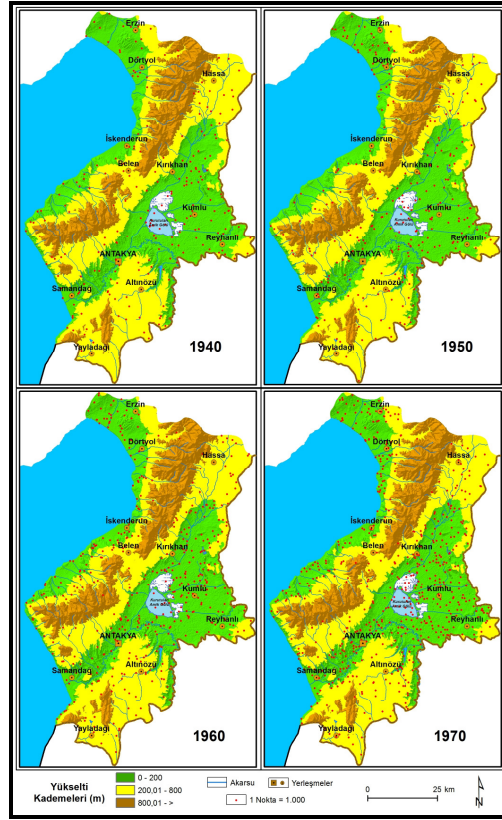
Erzin
Dörtyol
Hassa
İskenderun
Belen
Kırıkhan
Kumlu
Reyhanlı
ANTAKYA
Samandağ
Altınözü
Yayladağı
1940

Erzin
Dörtyol
Hassa
İskenderun
Belen
Kırıkhan
Kumlu
Reyhanlı
ANTAKYA
Samandağ
Altınözü
Yayladağı
1950

Erzin
Dörtyol
Hassa
İskenderun
Belen
Kırıkhan
Kumlu
Reyhanlı
ANTAKYA
Samandağ
Altınözü
Yayladağı
1960

Erzin
Dörtyol
Hassa
İskenderun
Belen
Kırıkhan
Kumlu
Reyhanlı
ANTAKYA
Samandağ
Altınözü
Yayladağı
1970

Yükselti Kademeleri (m)
0 - 200
200,01 - 800
800,01 - >
Akarsu
Yerleşmeler
1 Nokta = 1.000
0
25 km
N